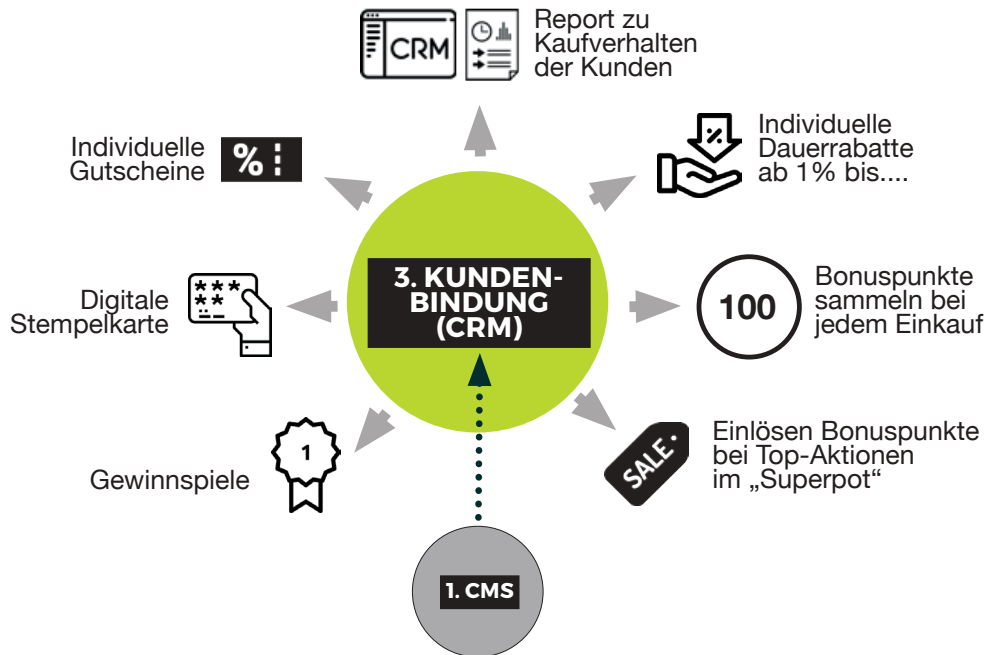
CRM

Report zu Kaufverhalten der Kunden

Individuelle Gutscheine

%

Individuelle Dauerrabatte ab 1% bis....

Digitale Stempelkarte

3. KUNDENBINDUNG (CRM)

100

Bonuspunkte sammeln bei jedem Einkauf

1

Gewinnspiele

SALE

Einlösen Bonuspunkte bei Top-Aktionen im „Superpot“

1. CMS